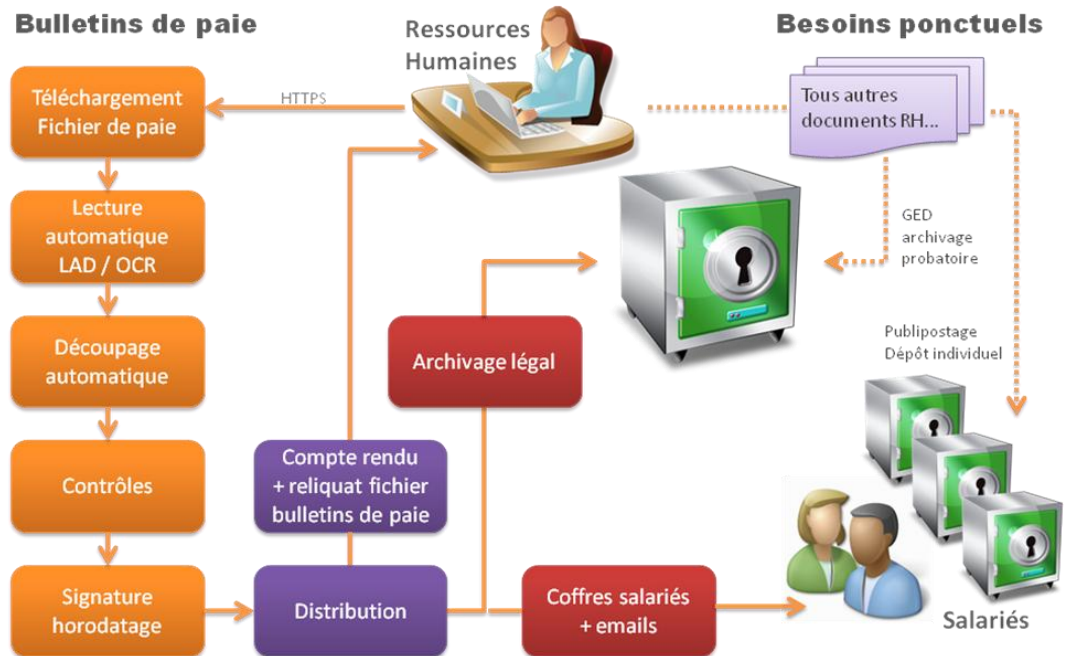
Bulletins de paie

Ressources Humaines

Besoins ponctuels

Téléchargement Fichier de paie

HTTPS

Tous autres documents RH...

Lecture automatique LAD / OCR

GED archivage probatoire

Découpage automatique

Archivage légal

Publipostage Dépôt individuel

Contrôles

Compte rendu + reliquat fichier bulletins de paie

Signature horodatage

Distribution

Coffres salariés + emails

Salariés